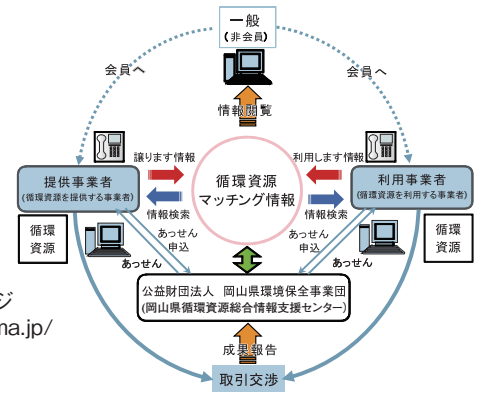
一般
(非会員)

会員へ

会員へ

情報閲覧

譲ります情報

利用します情報

提供事業者
(循環資源を提供する事業者)

循環資源
マッチング情報

利用事業者
(循環資源を利用する事業者)

情報検索

情報検索

循環
資源

あっせん
申込

あっせん
申込

循環
資源

あっせん

あっせん

ジ

na.jp/

公益財団法人 岡山県環境保全事業団
(岡山県循環資源総合情報支援センター)

成果報告

取引交渉